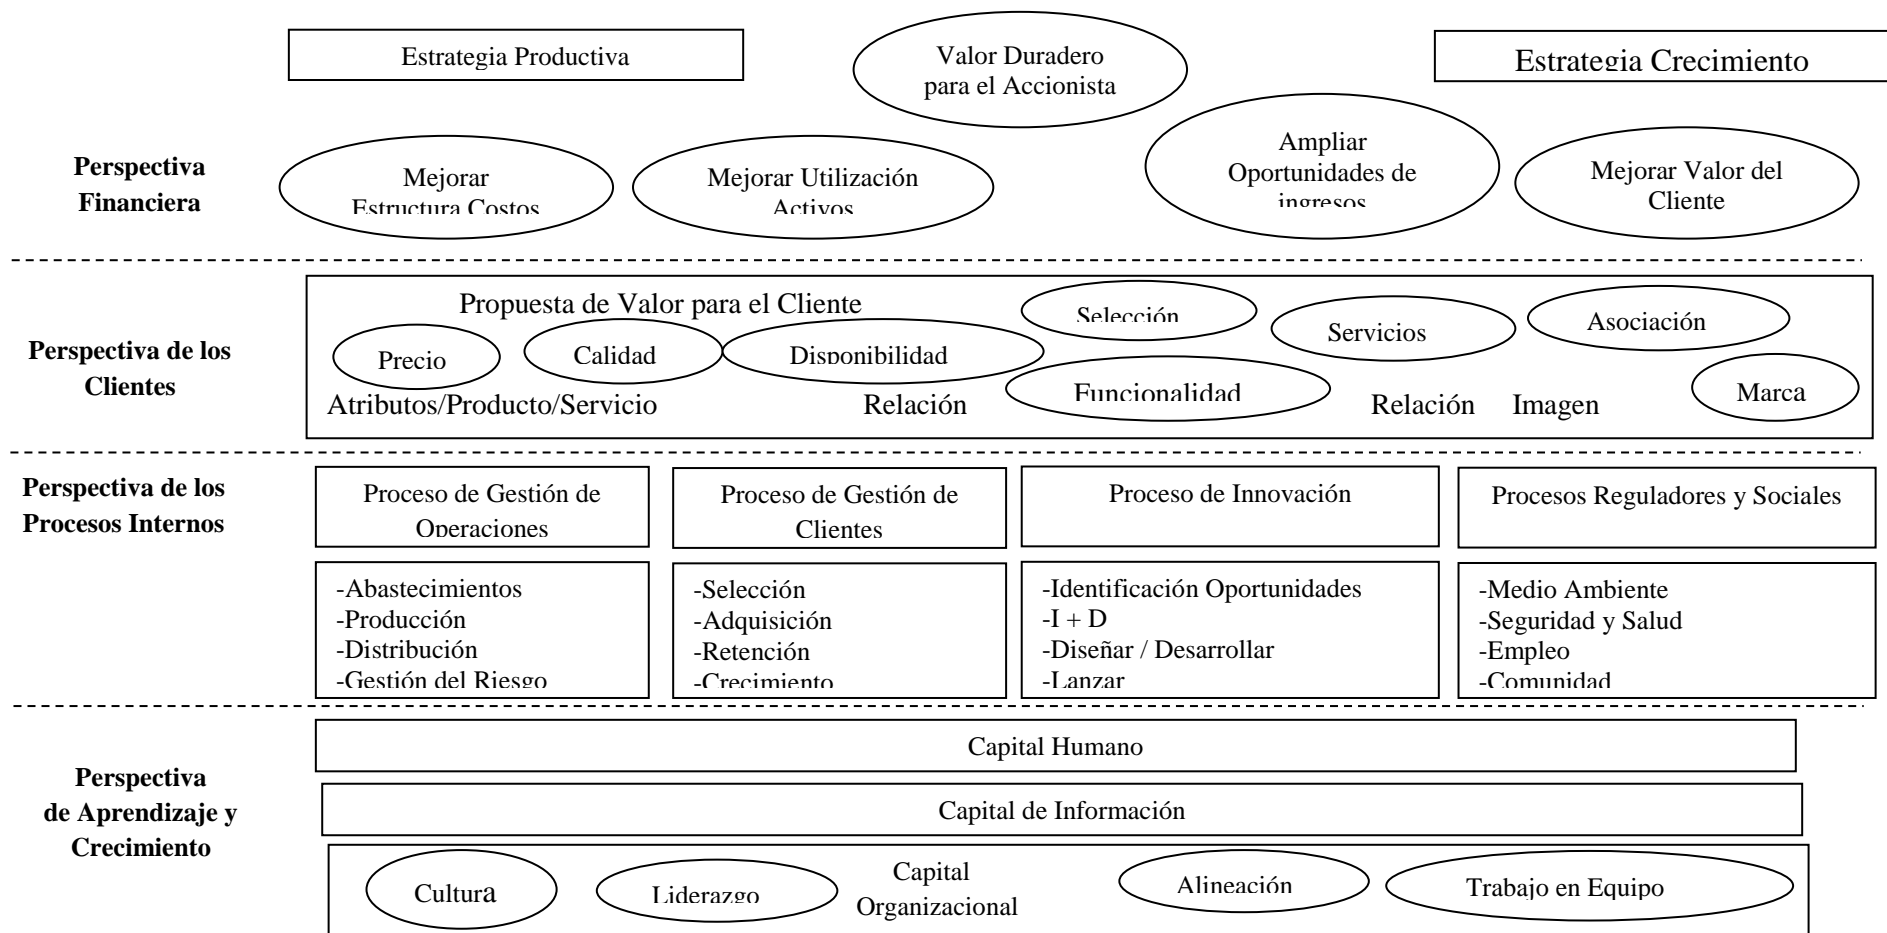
Estrategia Productiva

Valor Duradero para el Accionista

Estrategia Crecimiento

Perspectiva Financiera

Mejorar Estructura Costos

Mejorar Utilización Activos

Ampliar Oportunidades de ingresos

Mejorar Valor del Cliente

Perspectiva de los Clientes

Propuesta de Valor para el Cliente

Selección

Servicios

Asociación

Precio

Calidad

Disponibilidad

Funcionalidad

Marca

Atributos/Producto/Servicio

Relación

Relación

Imagen

Perspectiva de los Procesos Internos

Proceso de Gestión de Operaciones

Proceso de Gestión de Clientes

Proceso de Innovación

Procesos Reguladores y Sociales

-Abastecimientos
-Producción
-Distribución
-Gestión del Riesgo

-Selección
-Adquisición
-Retención
-Crecimiento

-Identificación Oportunidades
-I + D
-Diseñar / Desarrollar
-Lanzar

-Medio Ambiente
-Seguridad y Salud
-Empleo
-Comunidad

Perspectiva de Aprendizaje y Crecimiento

Capital Humano

Capital de Información

Cultura

Liderazgo

Capital Organizacional

Alineación

Trabajo en Equipo